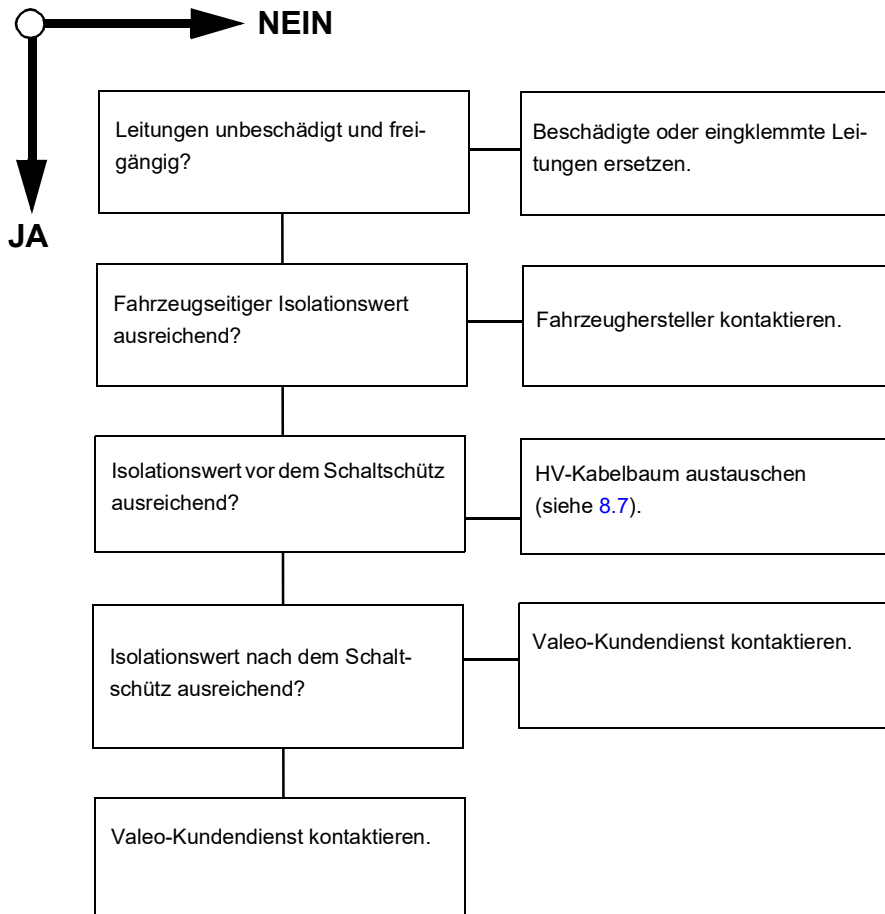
NEIN

JA

Leitungen unbeschädigt und freigängig?

Beschädigte oder eingklemmte Leitungen ersetzen.

Fahrzeugseitiger Isolationswert ausreichend?

Fahrzeughersteller kontaktieren.

Isolationswert vor dem Schaltschütz ausreichend?

HV-Kabelbaum austauschen (siehe 8.7).

Isolationswert nach dem Schaltschütz ausreichend?

Valeo-Kundendienst kontaktieren.

Valeo-Kundendienst kontaktieren.